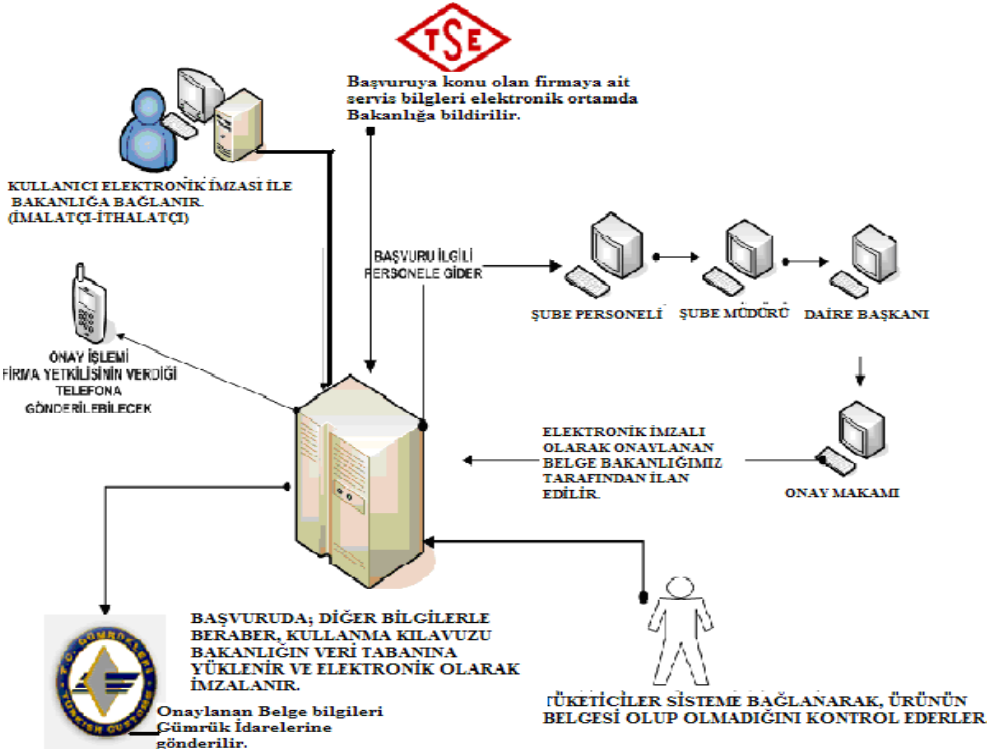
TSE

Başvuruya konu olan firmaya ait servis bilgileri elektronik ortamda Bakanlığa bildirilir.

KULLANICI ELEKTRONİK İMZASI İLE BAKANLIĞA BAĞLANIR. (İMALATÇI-İTHALATÇI)

BAŞVURU İLGİLİ PERSONELE GİDER

ŞUBE PERSONELİ

ŞUBE MÜDÜRÜ

DAİRE BAŞKANI

ONAY İŞLEMİ FİRMA YETKİLİSİNİN VERDİĞİ TELEFONA GÖNDERİLEBİLECEK

ELEKTRONİK İMZALI OLARAK ONAYLANAN BELGE BAKANLIĞIMIZ TARAFINDAN İLAN EDİLİR.

ONAY MAKAMI

T.C. GÜMRÜKLERİ TURKISH CUSTOMS

BAŞVURUDA; DİĞER BİLGİLERLE BERABER, KULLANMA KILAVUZU BAKANLIĞIN VERİ TABANINA YÜKLENİR VE ELEKTRONİK OLARAK İMZALANIR.

Onaylanan Belge bilgileri Gümrük İdarelerine gönderilir.

TÜKETİCİLER SİSTEME BAĞLANARAK, ÜRÜNÜN BELGESİ OLUP OLMADIĞINI KONTROL EDERLER